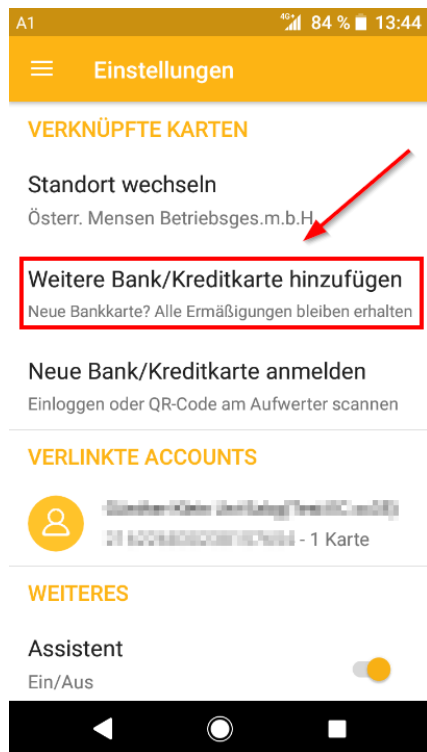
A1 4G 84 % 13:44

Einstellungen

VERKNÜPFTE KARTEN

Standort wechseln

Österr. Mensen Betriebsges.m.b.H.

Weitere Bank/Kreditkarte hinzufügen

Neue Bankkarte? Alle Ermäßigungen bleiben erhalten

Neue Bank/Kreditkarte anmelden

Einloggen oder QR-Code am Aufwerter scannen

VERLINKTE ACCOUNTS

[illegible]

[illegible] - 1 Karte

WEITERES

Assistent

Ein/Aus